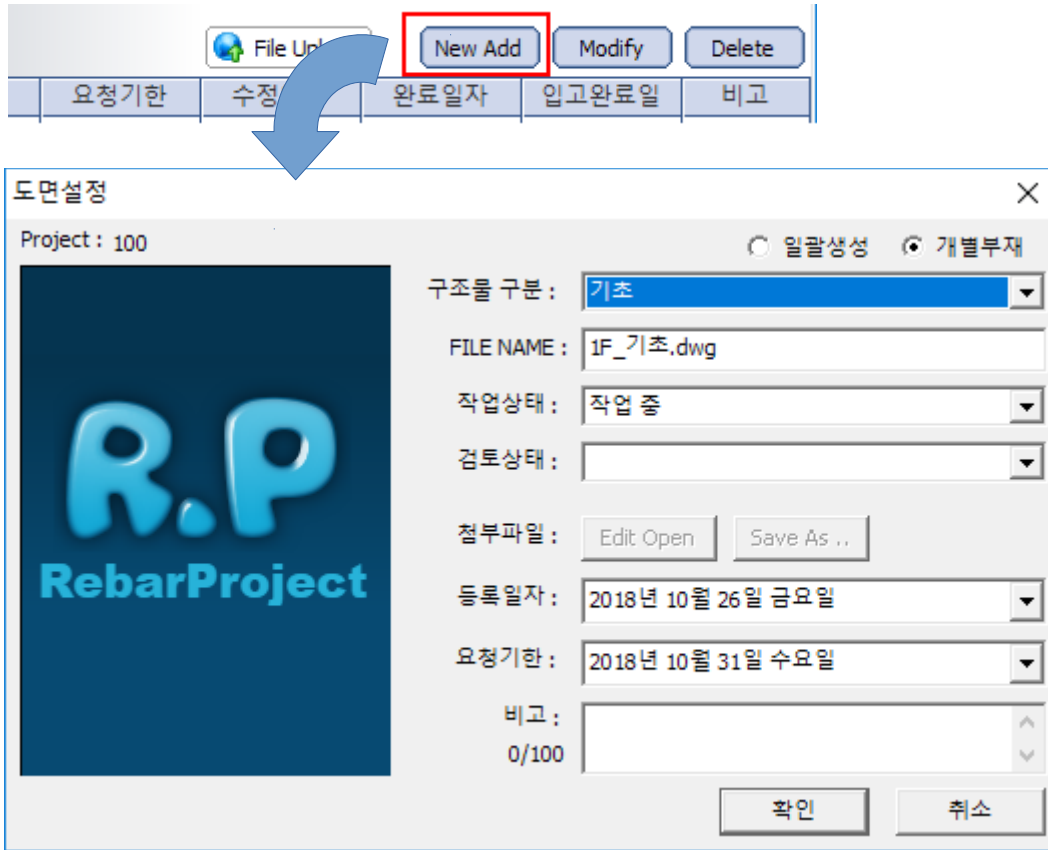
File Upl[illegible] New Add Modify Delete

| 요청기한 | 수정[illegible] | 완료일자 | 입고완료일 | 비고 |
|---|---|---|---|---|

도면설정

Project : 100

일괄생성 개별부재

R.P
RebarProject

구조물 구분 : 기초

FILE NAME : 1F_기초.dwg

작업상태 : 작업 중

검토상태 :

첨부파일 : Edit Open Save As ..

등록일자 : 2018년 10월 26일 금요일

요청기한 : 2018년 10월 31일 수요일

비고 :
0/100

확인 취소